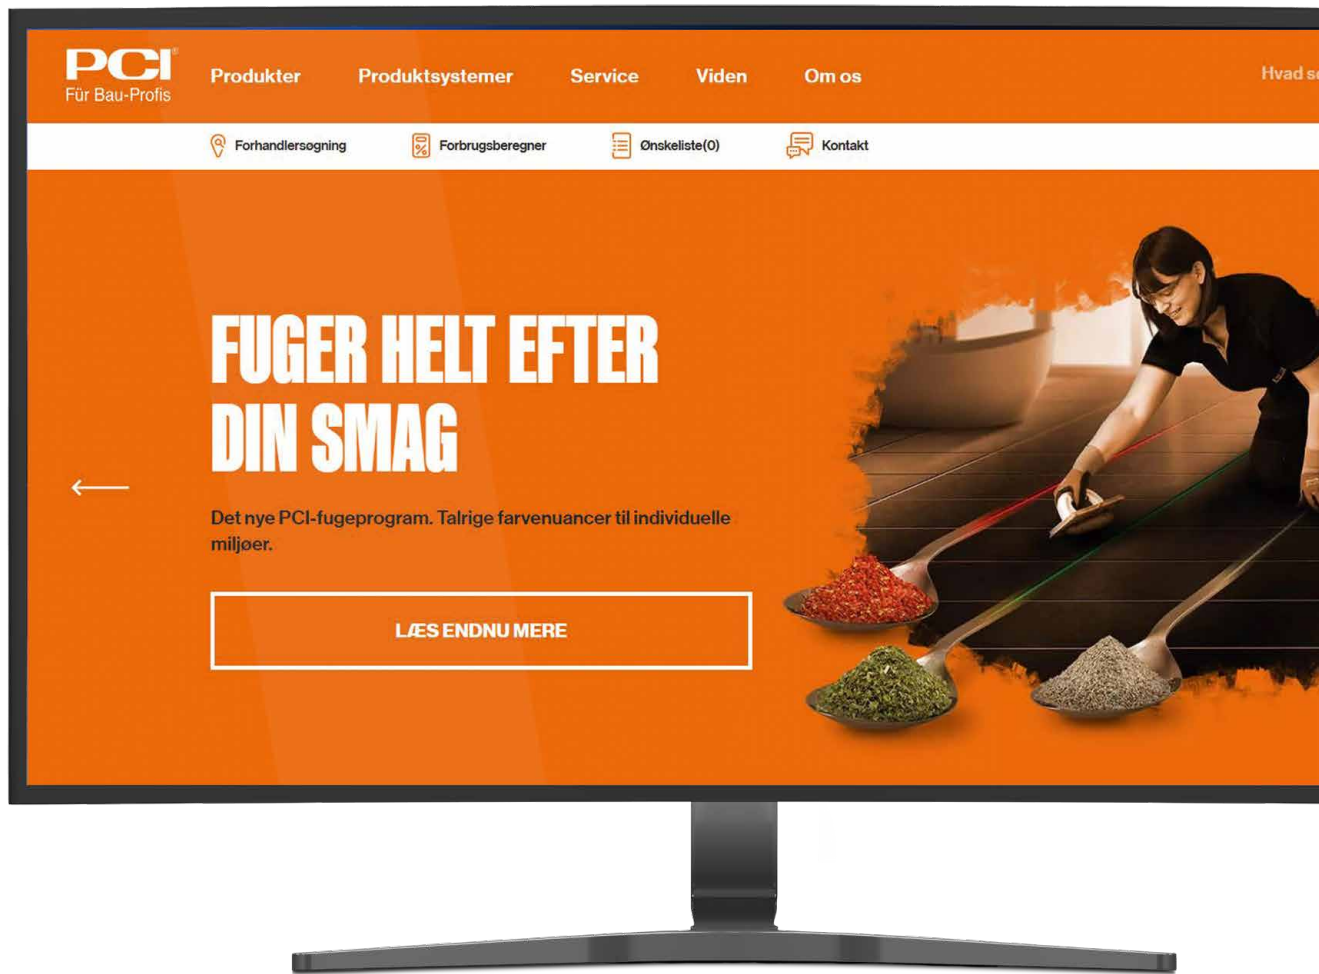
PCI
Für Bau-Profis

Produkter Produktsystemer Service Viden Om os

Hvad s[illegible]

Forhandlersøgning Forbrugsberegner Ønskeliste(0) Kontakt

FUGER HELT EFTER DIN SMAG

Det nye PCI-fugeprogram. Talrige farvenuancer til individuelle miljøer.

LÆS ENDNU MERE